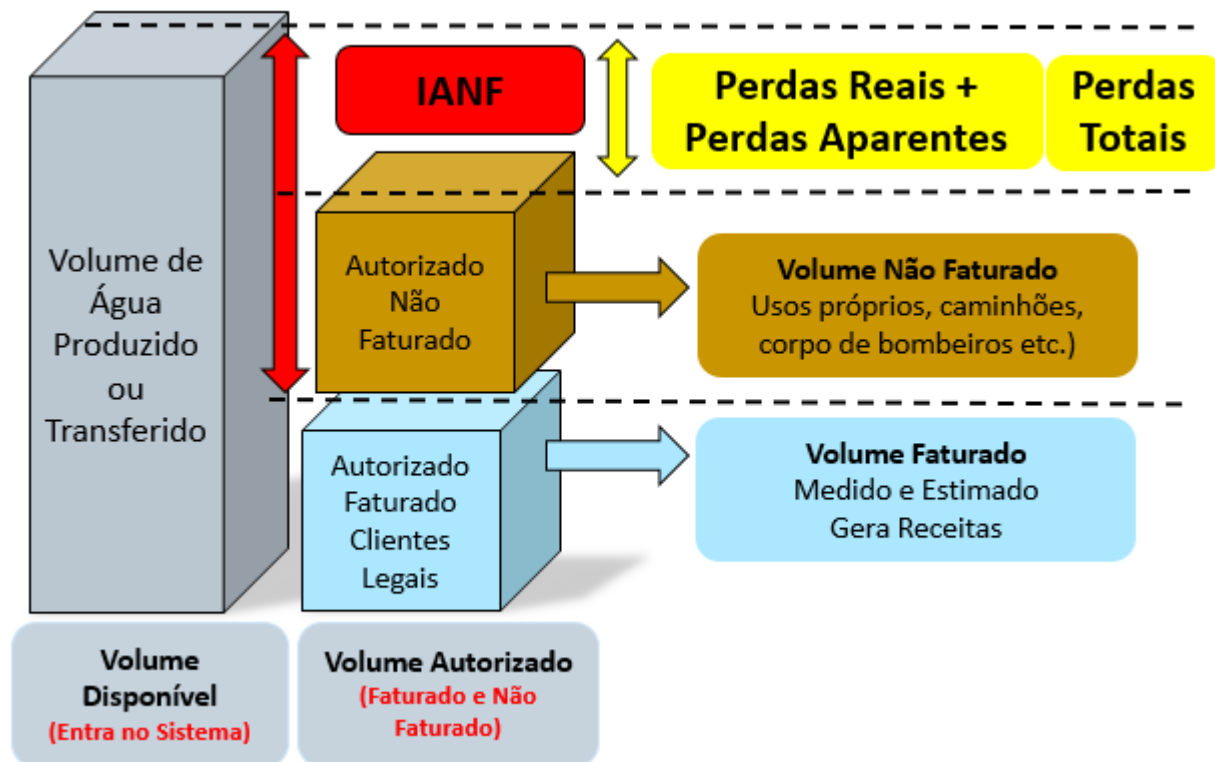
Volume de Água Produzido ou Transferido

IANF

Perdas Reais + Perdas Aparentes

Perdas Totais

Autorizado Não Faturado

Volume Não Faturado
Usos próprios, caminhões, corpo de bombeiros etc.)

Autorizado Faturado Clientes Legais

Volume Faturado
Medido e Estimado
Gera Receitas

Volume Disponível
(Entra no Sistema)

Volume Autorizado
(Faturado e Não Faturado)